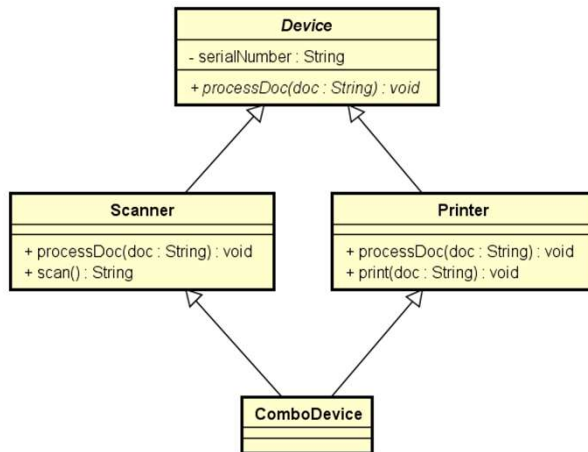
Device

- serialNumber : String

+ processDoc(doc : String) : void

Scanner

+ processDoc(doc : String) : void
+ scan() : String

Printer

+ processDoc(doc : String) : void
+ print(doc : String) : void

ComboDevice